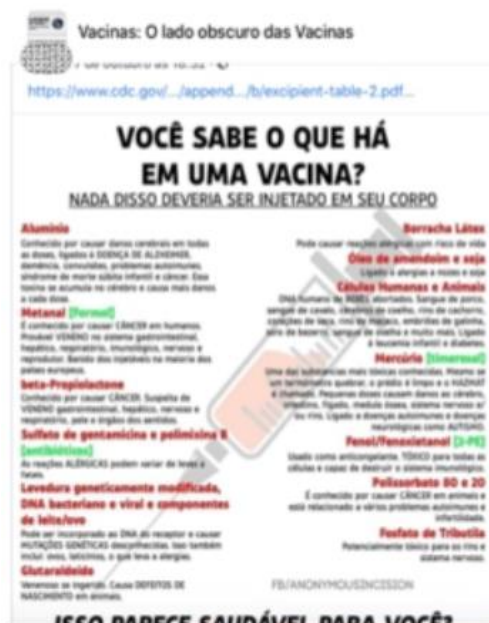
Vacinas: O lado obscuro das Vacinas

7 de outubro às 10:32 · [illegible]

https://www.cdc.gov/.../append.../b/excipient-table-2.pdf...

VOCÊ SABE O QUE HÁ EM UMA VACINA?

NADA DISSO DEVERIA SER INJETADO EM SEU CORPO

Alumínio
Conhecido por causar danos cerebrais em todas as doses, ligados à DOENÇA DE ALZHEIMER, demência, convulsões, problemas autoimunes, síndrome de morte súbita infantil e câncer. Esta toxina se acumula no cérebro e causa mais danos a cada dose.

Metanal (Formol)
É conhecido por causar CÂNCER em humanos. Provável VENENO ao sistema gastrointestinal, hepático, respiratório, imunológico, nervoso e reprodutor. Banido dos injetáveis na maioria dos países europeus.

beta-Propiolactone
Conhecido por causar CÂNCER. Suspeita de VENENO gastrointestinal, hepático, nervoso e respiratório, pele e órgãos dos sentidos.

Sulfato de gentamicina e polimixina B (antibióticos)
As reações ALÉRGICAS podem variar de leves a fatais.

Levedura geneticamente modificada, DNA bacteriano e viral e componentes de leite/ovo
Pode ser incorporado ao DNA do receptor e causar MUTAÇÕES GENÉTICAS desconhecidas. Isso também inclui ovos, laticínios, o que leva a alergias.

Glutaraldeído
Venenoso se ingerido. Causa DEFEITOS DE NASCIMENTO em animais.

Borracha Látex
Pode causar reações alérgicas com risco de vida

Óleo de amendoim e soja
Ligado a alergias a nozes e soja

Células Humanas e Animais
DNA humano de BEBÊS abortados. Sangue de porco, sangue de cavalo, cérebro de coelho, rins de cachorro, corações de vaca, rins de macaco, embriões de galinha, ovos de bactéria, sangue de vitela e muito mais. Ligado à leucemia infantil e diabetes.

Mercúrio (timerosal)
Uma das substâncias mais tóxicas conhecidas. Mesmo se um termômetro quebrar, o prédio é limpo e a HAZMAT é chamada. Pequenas doses causam danos ao cérebro, intestino, fígado, medula óssea, sistema nervoso e rins. Ligado a doenças autoimunes e doenças neurológicas como AUTISMO.

Fenol/Fenoxietanol (2-PE)
Usado como anticongelante. TÓXICO para todas as células e capaz de destruir o sistema imunológico.

Polissorbato 80 e 20
É conhecido por causar CÂNCER em animais e está relacionado a vários problemas autoimunes e infertilidade.

Fosfato de Tributila
Potencialmente tóxico para os rins e sistema nervoso.

FB/ANONYMOUSINCISION

ISSO PARECE SAUDÁVEL PARA VOCÊ?